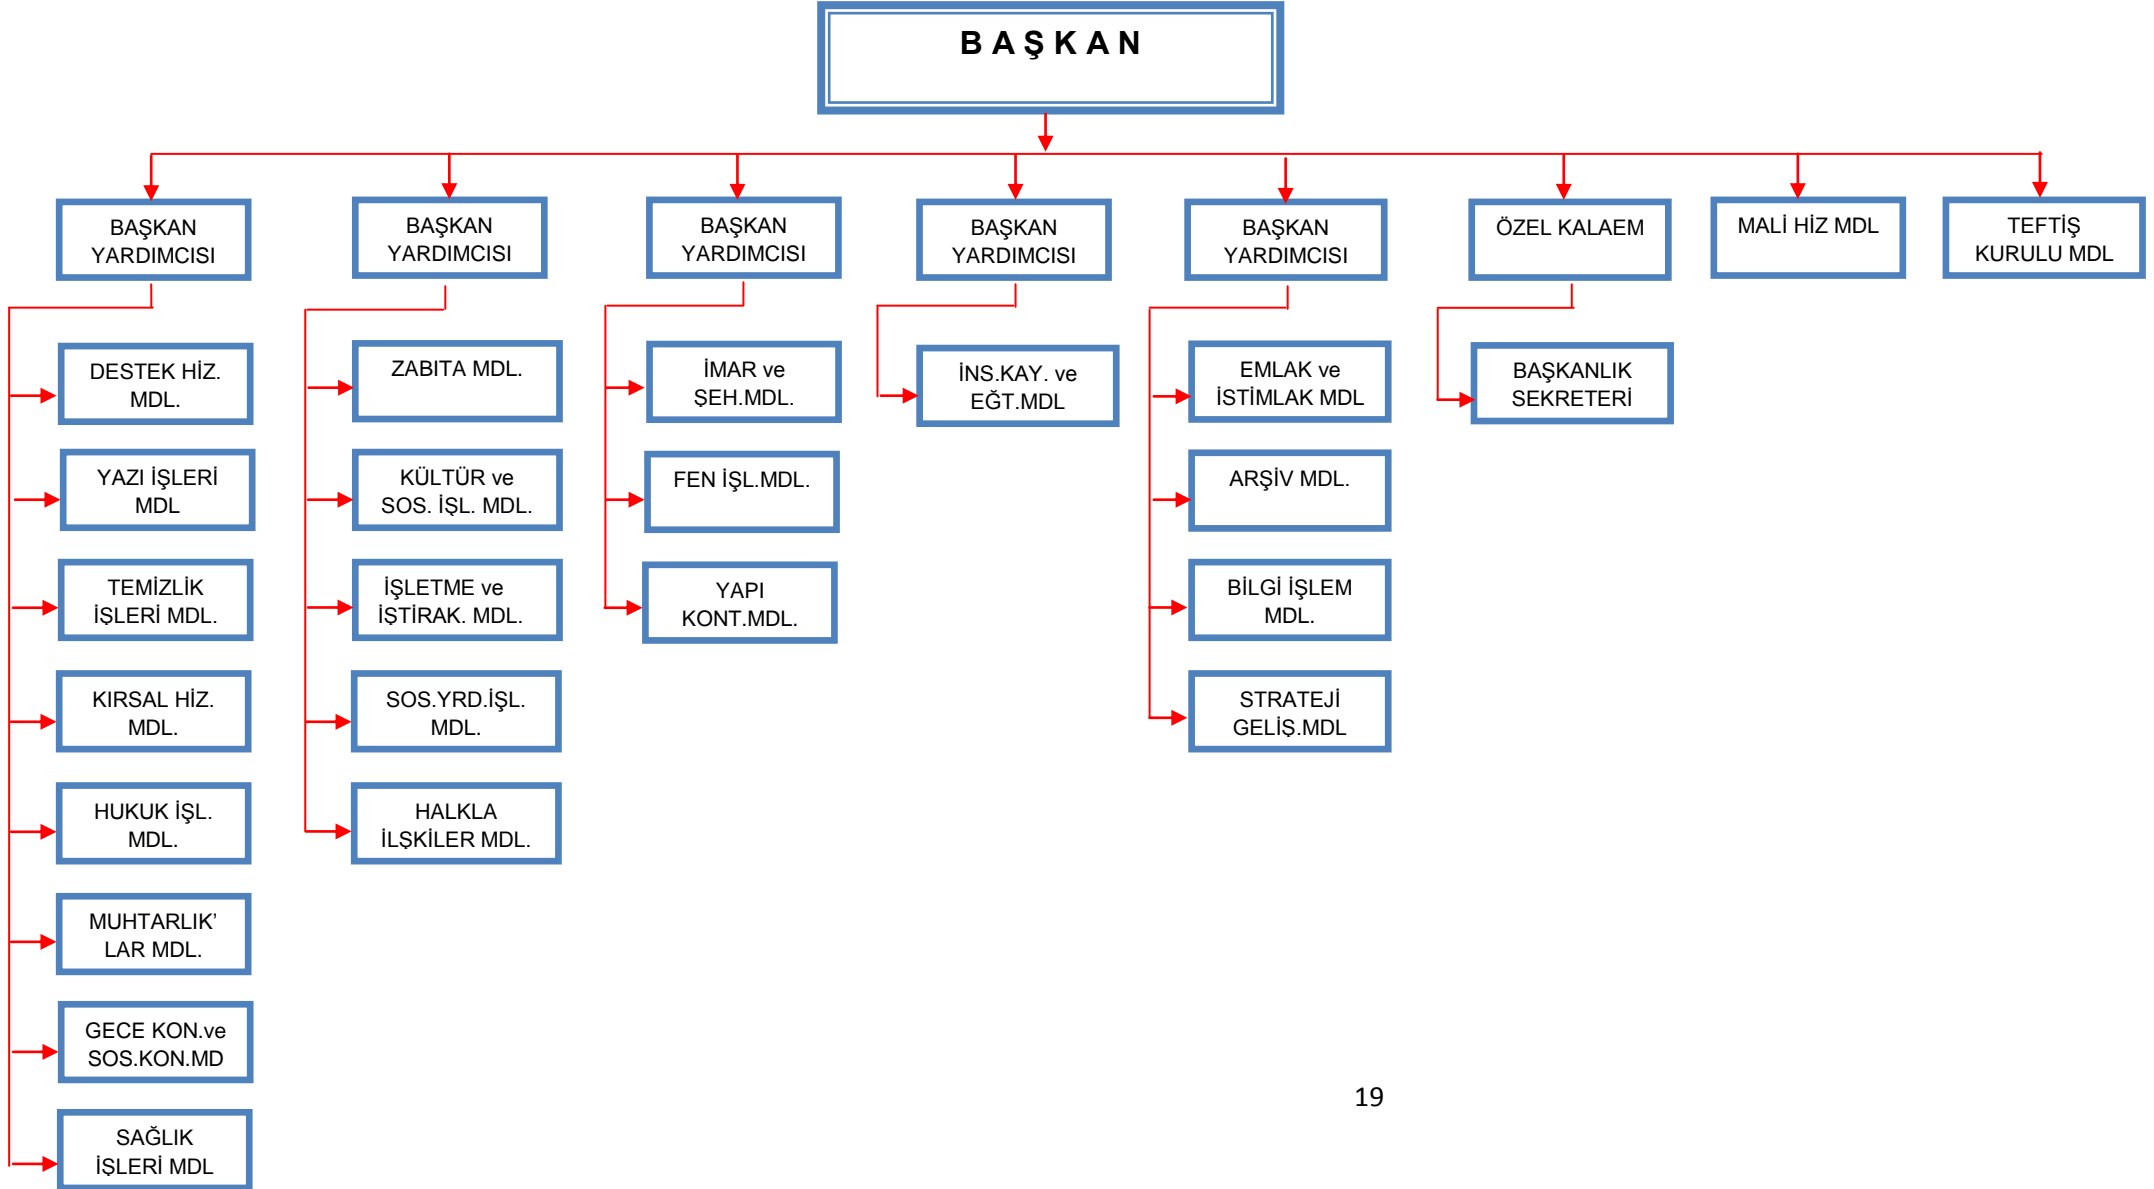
B A Ş K A N

BAŞKAN YARDIMCISI

BAŞKAN YARDIMCISI

BAŞKAN YARDIMCISI

BAŞKAN YARDIMCISI

BAŞKAN YARDIMCISI

ÖZEL KALAEM

MALİ HİZ MDL

TEFTİŞ KURULU MDL

DESTEK HİZ. MDL.

YAZI İŞLERİ MDL

TEMİZLİK İŞLERİ MDL.

KIRSAL HİZ. MDL.

HUKUK İŞL. MDL.

MUHTARLIK’ LAR MDL.

GECE KON.ve SOS.KON.MD

SAĞLIK İŞLERİ MDL

ZABITA MDL.

KÜLTÜR ve SOS. İŞL. MDL.

İŞLETME ve İŞTİRAK. MDL.

SOS.YRD.İŞL. MDL.

HALKLA İLŞKİLER MDL.

İMAR ve ŞEH.MDL.

FEN İŞL.MDL.

YAPI KONT.MDL.

İNS.KAY. ve EĞT.MDL

EMLAK ve İSTİMLAK MDL

ARŞİV MDL.

BİLGİ İŞLEM MDL.

STRATEJİ GELİŞ.MDL

BAŞKANLIK SEKRETERİ

19